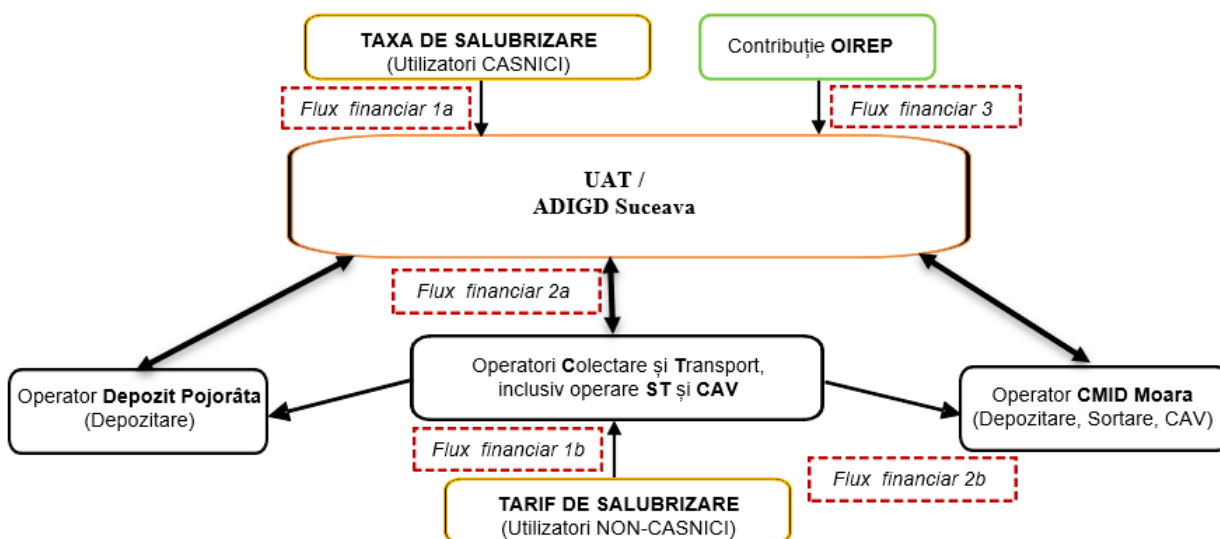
TAXA DE SALUBRIZARE
(Utilizatori CASNICI)

Contribuție OIREP

Flux financiar 1a

Flux financiar 3

UAT /
ADIGD Suceava

Flux financiar 2a

Operator Depozit Pojorâta
(Depozitare)

Operatori Colectare și Transport, inclusiv operare ST și CAV

Operator CMID Moara
(Depozitare, Sortare, CAV)

Flux financiar 1b

Flux financiar 2b

TARIF DE SALUBRIZARE
(Utilizatori NON-CASNICI)